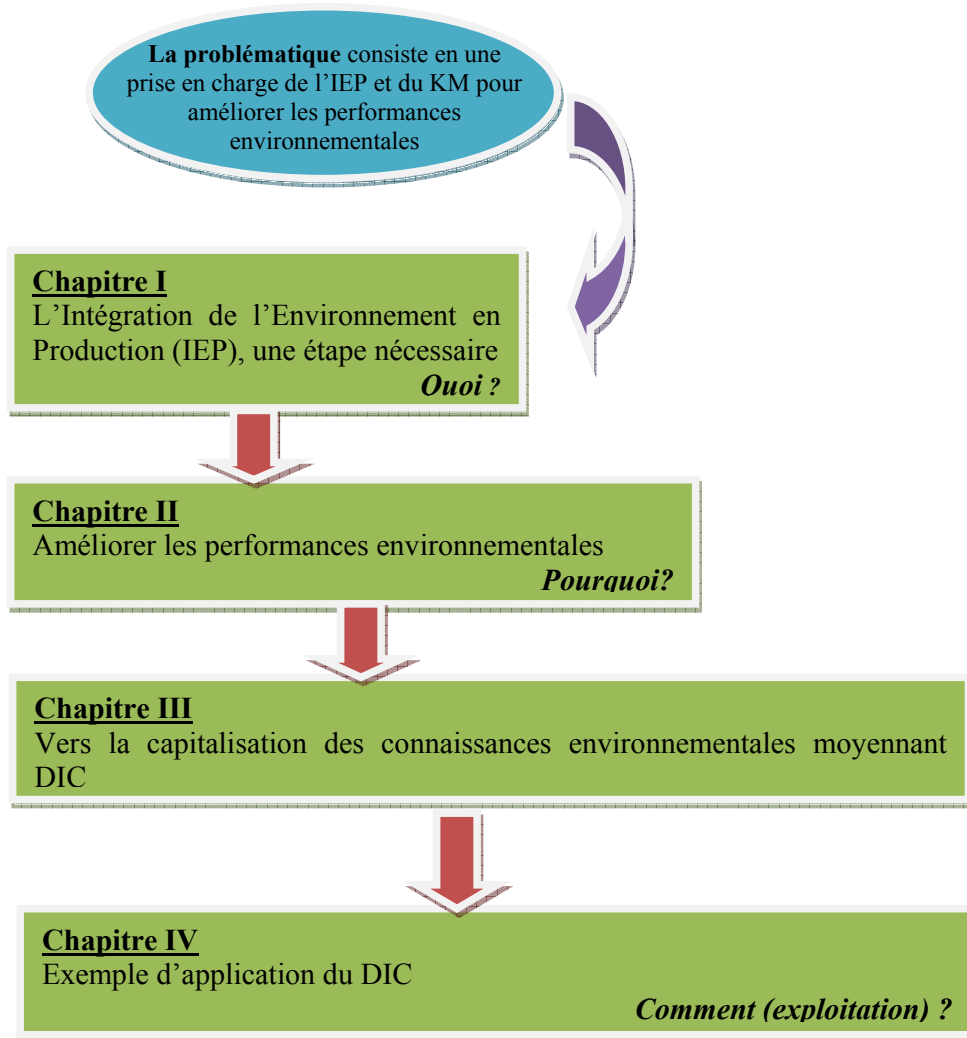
**La problématique** consiste en une prise en charge de l'IEP et du KM pour améliorer les performances environnementales

**Chapitre I**
L'Intégration de l'Environnement en Production (IEP), une étape nécessaire
*Quoi ?*

**Chapitre II**
Améliorer les performances environnementales
*Pourquoi?*

**Chapitre III**
Vers la capitalisation des connaissances environnementales moyennant DIC

**Chapitre IV**
Exemple d'application du DIC
*Comment (exploitation) ?*